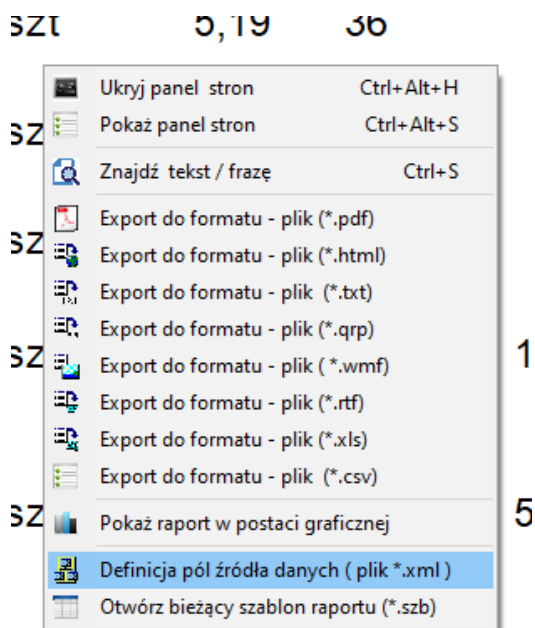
szt 5,19 36

sz

sz

sz 1

sz 5

Ukryj panel stron Ctrl+Alt+H
Pokaż panel stron Ctrl+Alt+S
Znajdź tekst / frazę Ctrl+S
Export do formatu - plik (*.pdf)
Export do formatu - plik (*.html)
Export do formatu - plik (*.txt)
Export do formatu - plik (*.qrp)
Export do formatu - plik ( *.wmf)
Export do formatu - plik (*.rtf)
Export do formatu - plik (*.xls)
Export do formatu - plik (*.csv)
Pokaż raport w postaci graficznej
Definicja pól źródła danych ( plik *.xml )
Otwórz bieżący szablon raportu (*.szb)